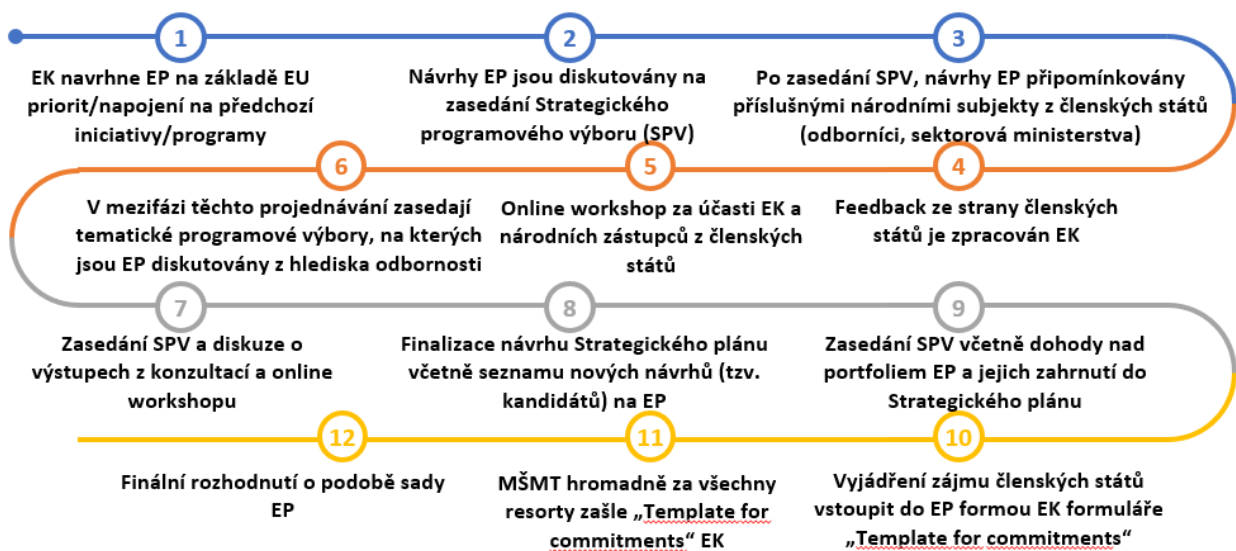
1

EK navrhne EP na základě EU priorit/napojení na předchozí iniciativy/programy

2

Návrhy EP jsou diskutovány na zasedání Strategického programového výboru (SPV)

3

Po zasedání SPV, návrhy EP připomínkovány příslušnými národními subjekty z členských států (odborníci, sektorová ministerstva)

4

Feedback ze strany členských států je zpracován EK

5

Online workshop za účasti EK a národních zástupců z členských států

6

V mezifázi těchto projednávání zasedají tematické programové výbory, na kterých jsou EP diskutovány z hlediska odbornosti

7

Zasedání SPV a diskuze o výstupech z konzultací a online workshopu

8

Finalizace návrhu Strategického plánu včetně seznamu nových návrhů (tzv. kandidátů) na EP

9

Zasedání SPV včetně dohody nad portfoliem EP a jejich zahrnutí do Strategického plánu

10

Vyjádření zájmu členských států vstoupit do EP formou EK formuláře „Template for commitments"

11

MŠMT hromadně za všechny resorty zašle „Template for commitments" EK

12

Finální rozhodnutí o podobě sady EP